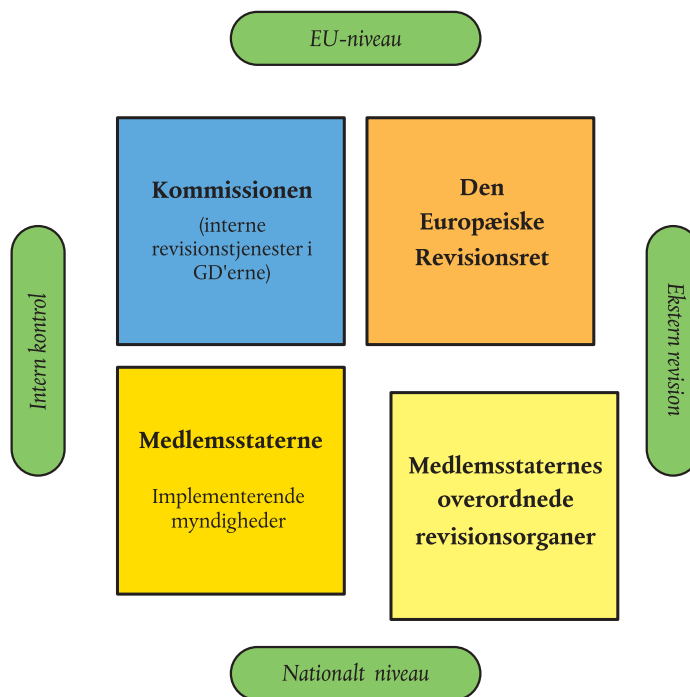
EU-niveau

Intern kontrol

Kommissionen
(interne revisionstjenester i GD'erne)

Den Europæiske Revisionsret

Ekstern revision

Medlemsstaterne
Implementerende myndigheder

Medlemsstaternes overordnede revisionsorganer

Nationalt niveau